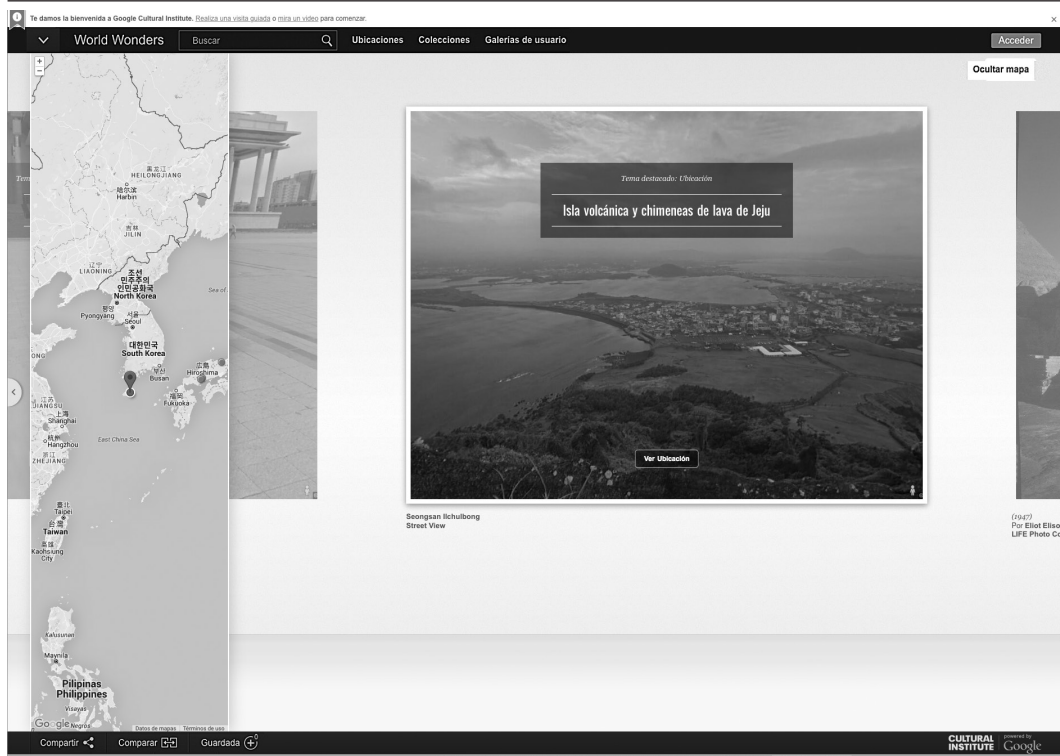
Te damos la bienvenida a Google Cultural Institute. Realiza una visita guiada o mira un vídeo para comenzar.

×

World Wonders

Buscar

Ubicaciones Colecciones Galerías de usuario

Acceder

Ocultar mapa

+
−

黑龙江
HEILONGJIANG

哈尔滨
Harbin

吉林
JILIN

辽宁
LIAONING

조선
민주주의
인민공화국
North Korea

Sea of

평양
Pyongyang

서울
Seoul

대한민국
South Korea

부산
Busan

広島
Hiroshima

福岡
Fukuoka

江苏
JIANGSU

上海
Shanghai

杭州
Hangzhou

East China Sea

浙江
ZHEJIANG

臺北
Taipei

台灣
Taiwan

高雄
Kaohsiung City

Kalusunan

Maynila

Pilipinas
Philippines

Visayas

Google

Datos de mapas Términos de uso

Tema destacado: Ubicación

Isla volcánica y chimeneas de lava de Jeju

Ver Ubicación

Seongsan Ilchulbong
Street View

(1947)
Por Eliot Eliso
LIFE Photo Co

Compartir

Comparar

Guardada

CULTURAL INSTITUTE

powered by Google